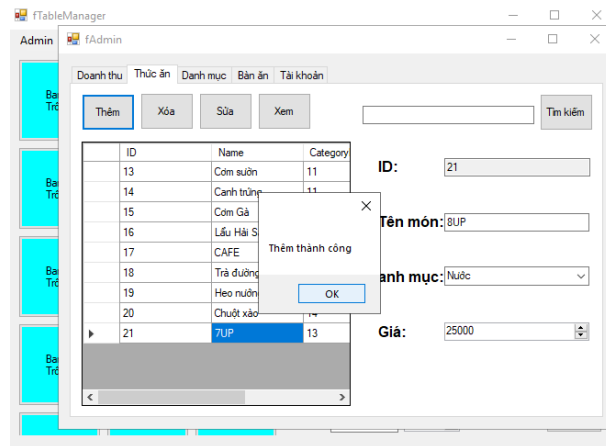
fTableManager

Admin

fAdmin

Doanh thu | Thức ăn | Danh mục | Bàn ăn | Tài khoản

Thêm | Xóa | Sửa | Xem

Tìm kiếm

| | ID | Name | Category |
|---|---|---|---|
| | 13 | Cơm sườn | 11 |
| | 14 | Canh trứng | 11 |
| | 15 | Cơm Gà | |
| | 16 | Lẩu Hải S | |
| | 17 | CAFE | |
| | 18 | Trà đường | |
| | 19 | Heo nướng | |
| | 20 | Chuột xào | 14 |
| ▸ | 21 | 7UP | 13 |

Thêm thành công

OK

ID: 21

Tên món: 8UP

anh mục: Nước

Giá: 25000

Ban
Trố

Ban
Trố

Ban
Trố

Ban
Trố